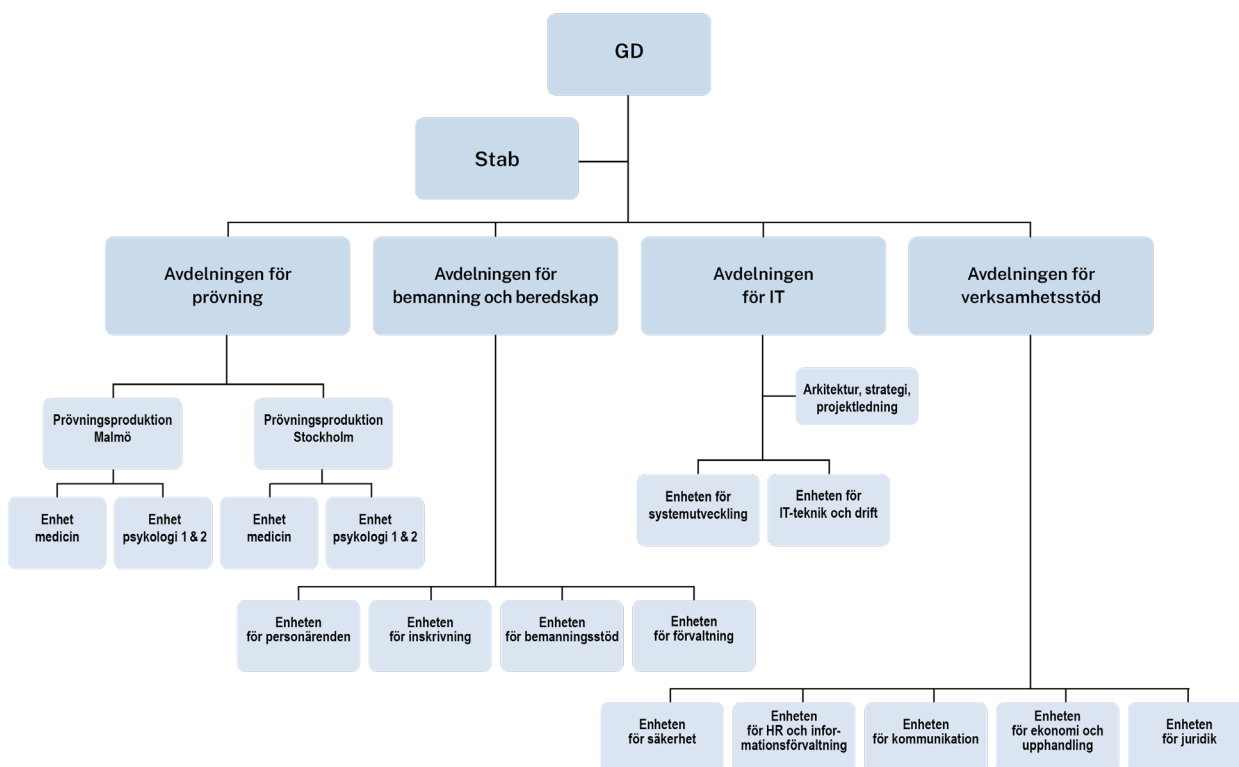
GD

Stab

Avdelningen för prövning

Avdelningen för bemanning och beredskap

Avdelningen för IT

Avdelningen för verksamhetsstöd

Prövningsproduktion Malmö

Prövningsproduktion Stockholm

Enhet medicin

Enhet psykologi 1 & 2

Enhet medicin

Enhet psykologi 1 & 2

Arkitektur, strategi, projektledning

Enheten för systemutveckling

Enheten för IT-teknik och drift

Enheten för personärenden

Enheten för inskrivning

Enheten för bemanningsstöd

Enheten för förvaltning

Enheten för säkerhet

Enheten för HR och informationsförvaltning

Enheten för kommunikation

Enheten för ekonomi och upphandling

Enheten för juridik